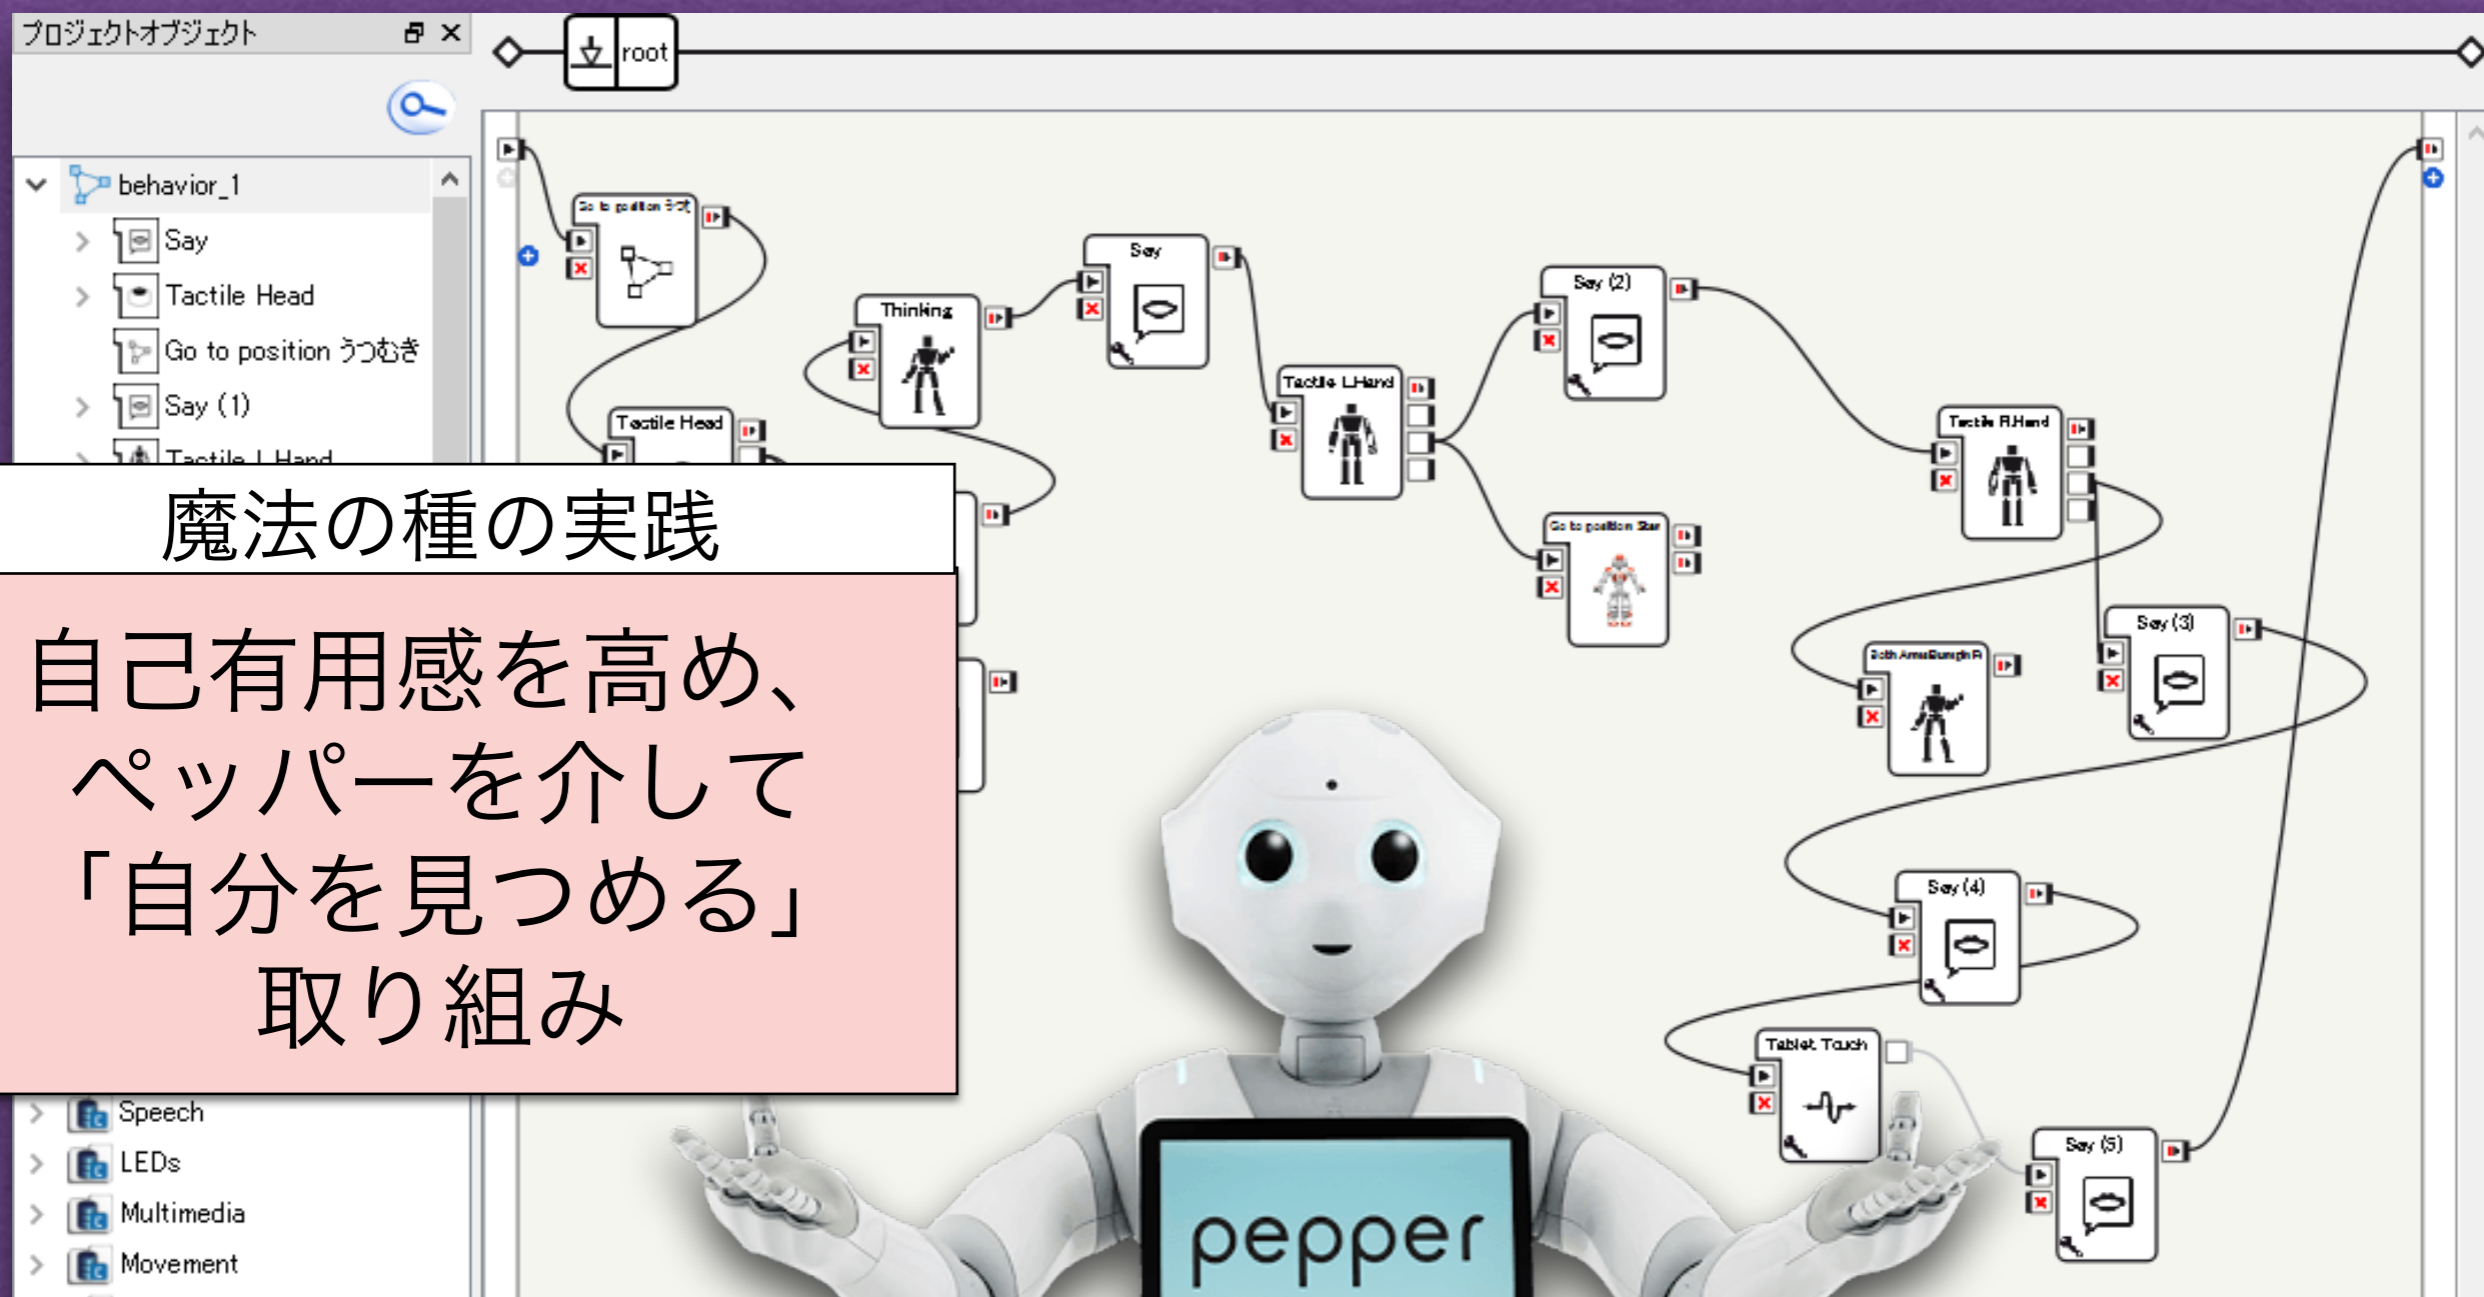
プロジェクトオブジェクト

root

behavior_1
Say
Tactile Head
Go to position うつむき
Say (1)
Tactile L.Hand

魔法の種の実践

自己有用感を高め、
ペッパーを介して
「自分を見つめる」
取り組み

Speech
LEDs
Multimedia
Movement

Go to position うつむき
Tactile Head
Thinking
Say
Tactile L.Hand
Say (2)
Go to position Star
Tactile R.Hand
Both ArmsBumperR
Say (3)
Say (4)
Tablet Touch
Say (5)

pepper